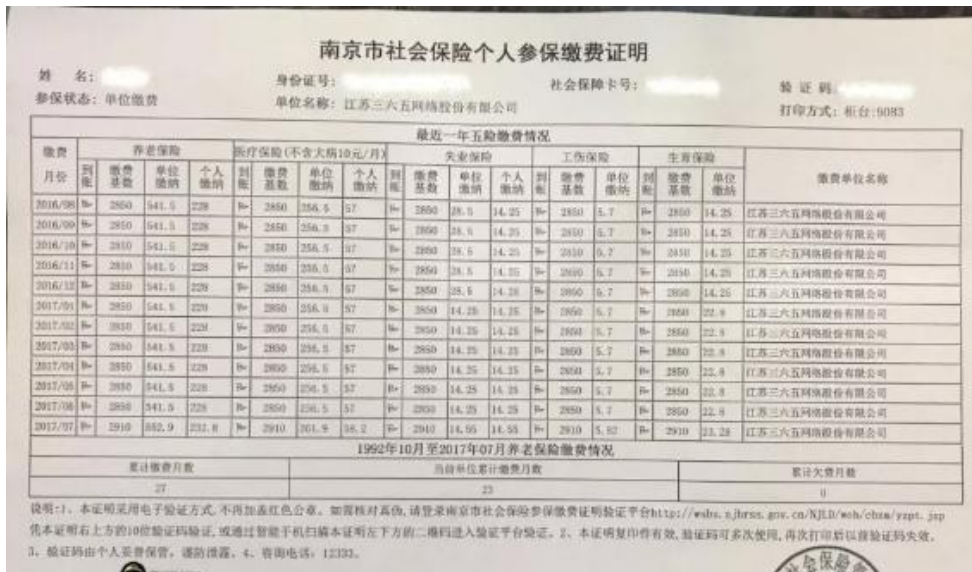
南京市社会保险个人参保缴费证明

姓　名：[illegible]　　身份证号：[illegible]　　社会保障卡号：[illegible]　　验 证 码：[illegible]

参保状态：单位缴费　　单位名称：江苏三六五网络股份有限公司　　打印方式：柜台：9083

最近一年五险缴费情况

| 缴费月份 | 养老保险 到账 | 缴费基数 | 单位缴纳 | 个人缴纳 | 医疗保险(不含大病10元/月) 到账 | 缴费基数 | 单位缴纳 | 个人缴纳 | 失业保险 到账 | 缴费基数 | 单位缴纳 | 个人缴纳 | 工伤保险 到账 | 缴费基数 | 单位缴纳 | 生育保险 到账 | 缴费基数 | 单位缴纳 | 缴费单位名称 |
|---|---|---|---|---|---|---|---|---|---|---|---|---|---|---|---|---|---|---|---|
| 2016/08 | 是 | 2850 | 541.5 | 228 | 是 | 2850 | 256.5 | 57 | 是 | 2850 | 28.5 | 14.25 | 是 | 2850 | 5.7 | 是 | 2850 | 14.25 | 江苏三六五网络股份有限公司 |
| 2016/09 | 是 | 2850 | 541.5 | 228 | 是 | 2850 | 256.5 | 57 | 是 | 2850 | 28.5 | 14.25 | 是 | 2850 | 5.7 | 是 | 2850 | 14.25 | 江苏三六五网络股份有限公司 |
| 2016/10 | 是 | 2850 | 541.5 | 228 | 是 | 2850 | 256.5 | 57 | 是 | 2850 | 28.5 | 14.25 | 是 | 2850 | 5.7 | 是 | 2850 | 14.25 | 江苏三六五网络股份有限公司 |
| 2016/11 | 是 | 2850 | 541.5 | 228 | 是 | 2850 | 256.5 | 57 | 是 | 2850 | 28.5 | 14.25 | 是 | 2850 | 5.7 | 是 | 2850 | 14.25 | 江苏三六五网络股份有限公司 |
| 2016/12 | 是 | 2850 | 541.5 | 228 | 是 | 2850 | 256.5 | 57 | 是 | 2850 | 28.5 | 14.25 | 是 | 2850 | 5.7 | 是 | 2850 | 14.25 | 江苏三六五网络股份有限公司 |
| 2017/01 | 是 | 2850 | 541.5 | 228 | 是 | 2850 | 256.5 | 57 | 是 | 2850 | 14.25 | 14.25 | 是 | 2850 | 5.7 | 是 | 2850 | 22.8 | 江苏三六五网络股份有限公司 |
| 2017/02 | 是 | 2850 | 541.5 | 228 | 是 | 2850 | 256.5 | 57 | 是 | 2850 | 14.25 | 14.25 | 是 | 2850 | 5.7 | 是 | 2850 | 22.8 | 江苏三六五网络股份有限公司 |
| 2017/03 | 是 | 2850 | 541.5 | 228 | 是 | 2850 | 256.5 | 57 | 是 | 2850 | 14.25 | 14.25 | 是 | 2850 | 5.7 | 是 | 2850 | 22.8 | 江苏三六五网络股份有限公司 |
| 2017/04 | 是 | 2850 | 541.5 | 228 | 是 | 2850 | 256.5 | 57 | 是 | 2850 | 14.25 | 14.25 | 是 | 2850 | 5.7 | 是 | 2850 | 22.8 | 江苏三六五网络股份有限公司 |
| 2017/05 | 是 | 2850 | 541.5 | 228 | 是 | 2850 | 256.5 | 57 | 是 | 2850 | 14.25 | 14.25 | 是 | 2850 | 5.7 | 是 | 2850 | 22.8 | 江苏三六五网络股份有限公司 |
| 2017/06 | 是 | 2850 | 541.5 | 228 | 是 | 2850 | 256.5 | 57 | 是 | 2850 | 14.25 | 14.25 | 是 | 2850 | 5.7 | 是 | 2850 | 22.8 | 江苏三六五网络股份有限公司 |
| 2017/07 | 是 | 2910 | 552.9 | 232.8 | 是 | 2910 | 261.9 | 58.2 | 是 | 2910 | 14.55 | 14.55 | 是 | 2910 | 5.82 | 是 | 2910 | 23.28 | 江苏三六五网络股份有限公司 |

1992年10月至2017年07月养老保险缴费情况

| 累计缴费月数 | 当前单位累计缴费月数 | 累计欠费月数 |
|---|---|---|
| 27 | 23 | 0 |

说明：1、本证明采用电子验证方式，不再加盖红色公章。如需核对真伪，请登录南京市社会保险参保缴费证明验证平台http://wsbs.njhrss.gov.cn/NJLD/web/cbzm/yzpt.jsp凭本证明右上方的10位验证码验证，或通过智能手机扫描本证明左下方的二维码进入验证平台验证。2、本证明复印件有效，验证码可多次使用，再次打印后以前验证码失效。3、验证码由个人妥善保管，谨防泄露。4、咨询电话：12333。